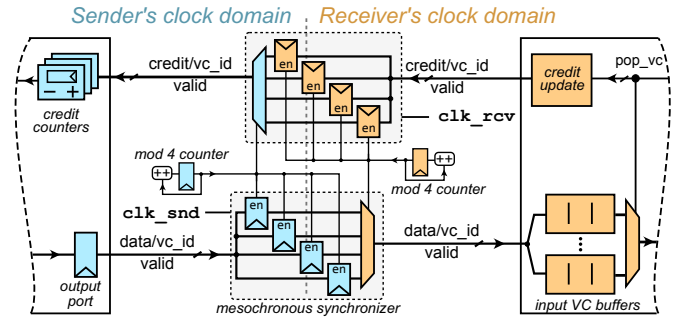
Sender's clock domain

Receiver's clock domain

credit/vc_id
valid

credit/vc_id
valid

credit update

pop_vc

credit counters

en
en
en
en

clk_rcv

mod 4 counter

++

++

mod 4 counter

clk_snd

en
en
en
en

output port

data/vc_id
valid

data/vc_id
valid

mesochronous synchronizer

input VC buffers